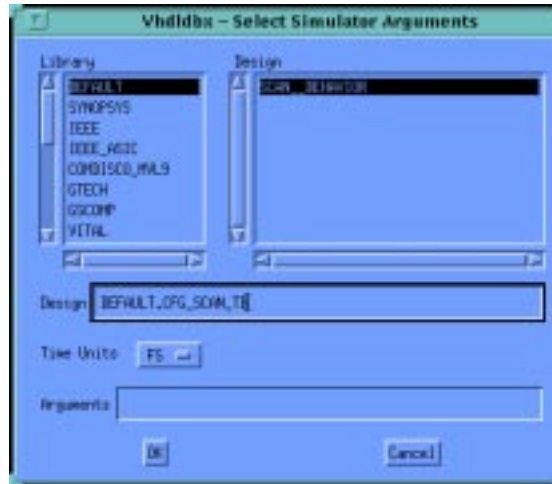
Vhdldbx – Select Simulator Arguments

Library

DEFAULT
SYNOPSYS
IEEE
DDDE_ASIC
COMBISCO_MVL9
GTECH
GSCOMP
VITAL

Design

SCAN_BEHAVIOR

Design DEFAULT.CFG_SCAN_TB

Time Units FS

Arguments

OK

Cancel